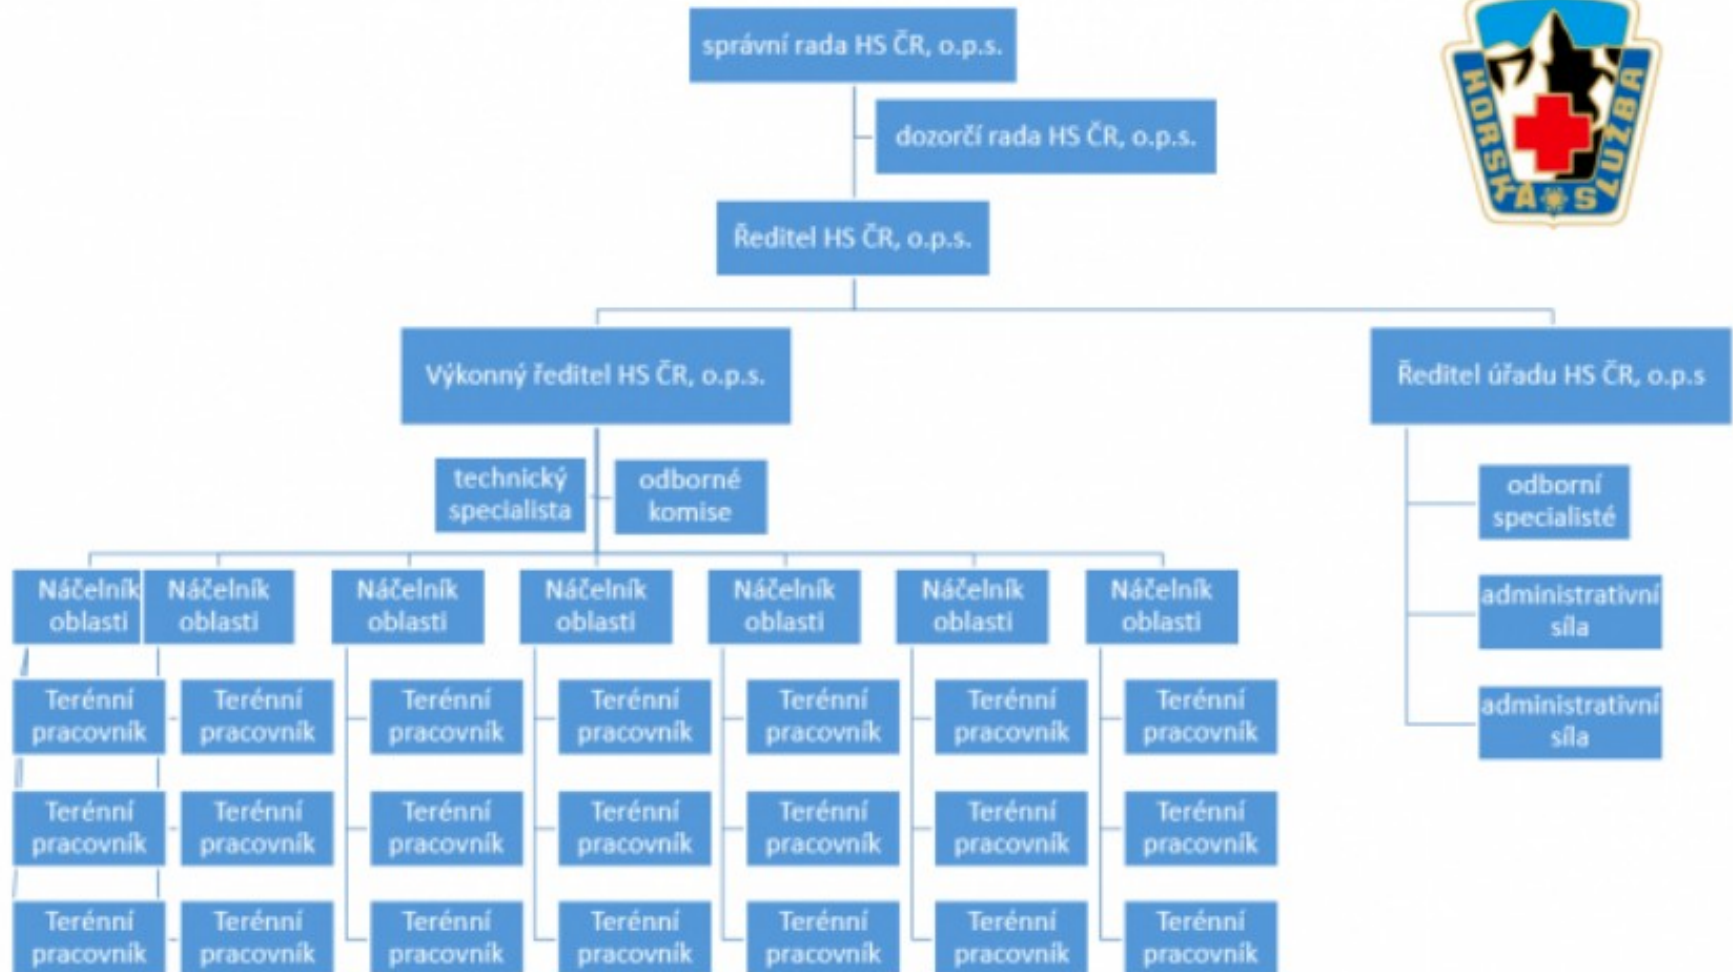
správní rada HS ČR, o.p.s.

dozorčí rada HS ČR, o.p.s.

HORSKÁ SLUŽBA

Ředitel HS ČR, o.p.s.

Výkonný ředitel HS ČR, o.p.s.

Ředitel úřadu HS ČR, o.p.s

technický specialista

odborné komise

odborní specialisté

administrativní síla

administrativní síla

Náčelník oblasti

Náčelník oblasti

Náčelník oblasti

Náčelník oblasti

Náčelník oblasti

Náčelník oblasti

Náčelník oblasti

Terénní pracovník

Terénní pracovník

Terénní pracovník

Terénní pracovník

Terénní pracovník

Terénní pracovník

Terénní pracovník

Terénní pracovník

Terénní pracovník

Terénní pracovník

Terénní pracovník

Terénní pracovník

Terénní pracovník

Terénní pracovník

Terénní pracovník

Terénní pracovník

Terénní pracovník

Terénní pracovník

Terénní pracovník

Terénní pracovník

Terénní pracovník